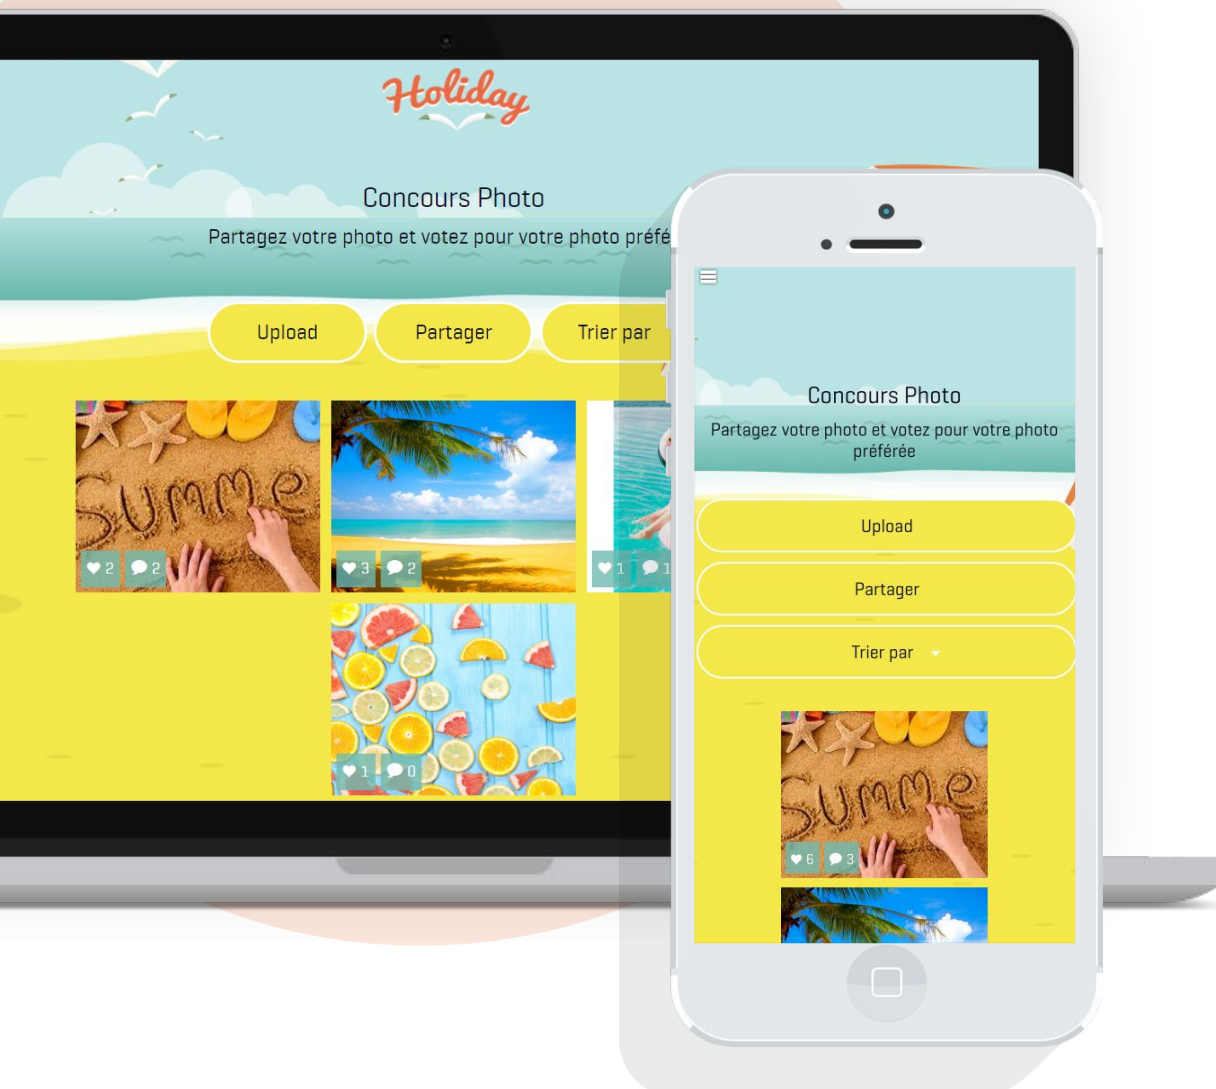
Holiday

Concours Photo

Partagez votre photo et votez pour votre photo préfé

Upload

Partager

Trier par

Summe

2 2

3 2

1 1

1 0

Concours Photo

Partagez votre photo et votez pour votre photo préférée

Upload

Partager

Trier par

Summe

6 3